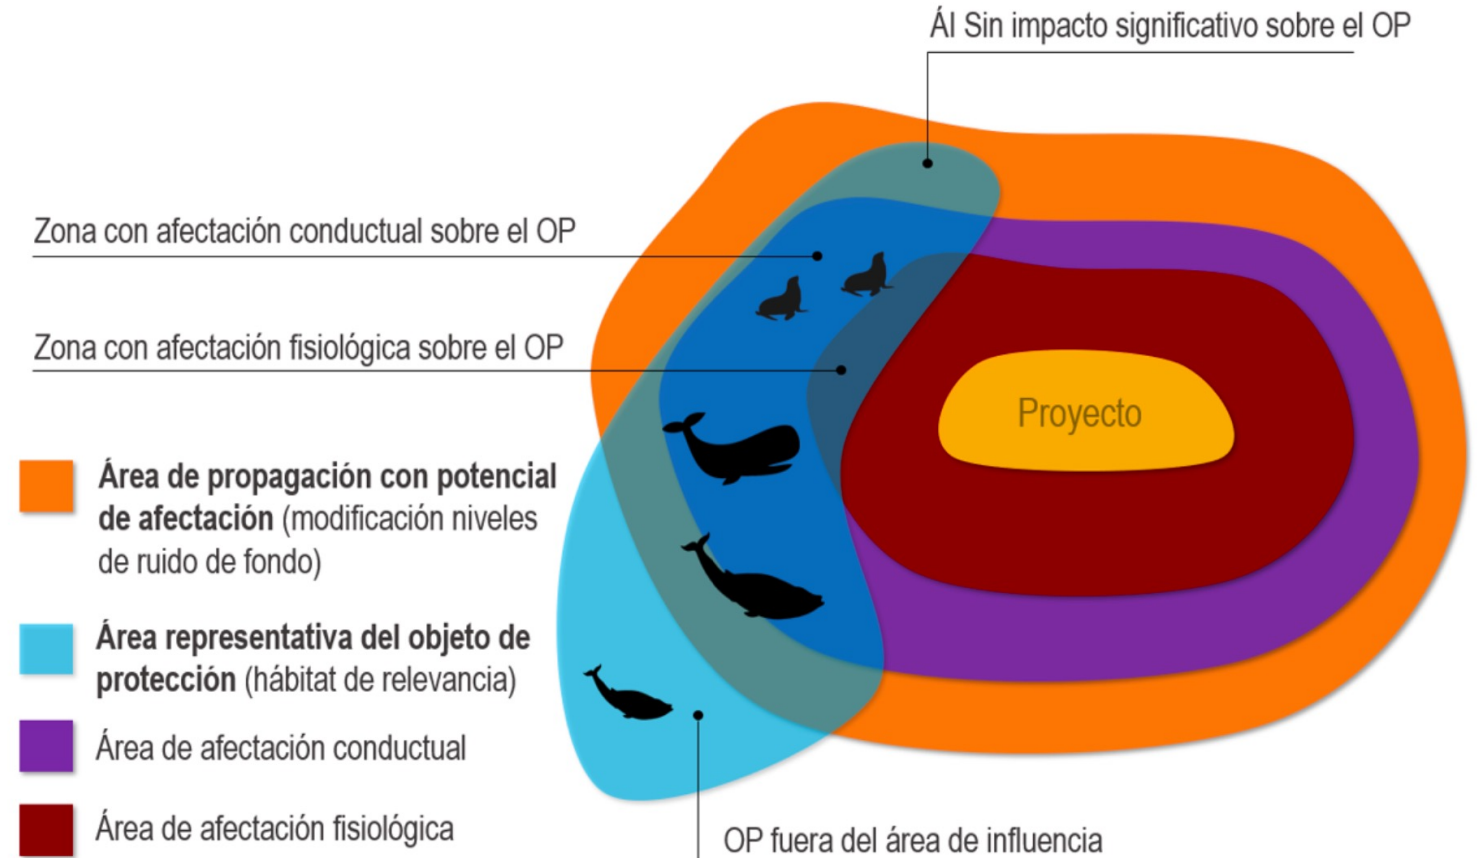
ÁI Sin impacto significativo sobre el OP

Zona con afectación conductual sobre el OP

Zona con afectación fisiológica sobre el OP

Proyecto

**Área de propagación con potencial de afectación** (modificación niveles de ruido de fondo)

**Área representativa del objeto de protección** (hábitat de relevancia)

Área de afectación conductual

Área de afectación fisiológica

OP fuera del área de influencia